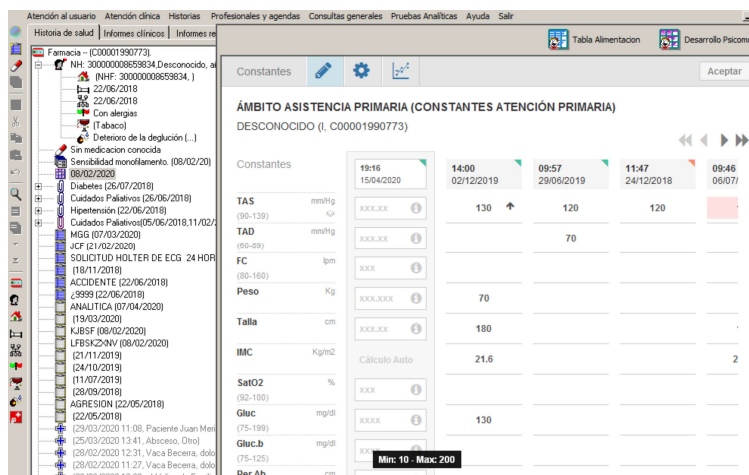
Atención al usuario Atención clínica Historias Profesionales y agendas Consultas generales Pruebas Analíticas Ayuda Salir

Historia de salud | Informes clínicos | Informes re

Tabla Alimentacion | Desarrollo Psicomo

Farmacia -- (C00001990773).
NH: 300000008659834,Desconocido, a
(NHF: 300000008659834, )
22/06/2018
22/06/2018
Con alergias
(Tabaco)
Deterioro de la deglución (...)
Sin medicacion conocida
Sensibilidad monofilamento. (08/02/20)
08/02/2020
Diabetes (26/07/2018)
Cuidados Paliativos (26/06/2018)
Hipertensión (22/06/2018)
Cuidados Paliativos(05/06/2018,11/02/2
MGG (07/03/2020)
JCF (21/02/2020)
SOLICITUD HOLTER DE ECG 24 HOR
(18/11/2018)
ACCIDENTE (22/06/2018)
¿9999 (22/06/2018)
ANALITICA (07/04/2020)
(19/03/2020)
KJBSF (08/02/2020)
LFBSKZXNV (08/02/2020)
(21/11/2019)
(24/10/2019)
(11/07/2019)
(28/09/2018)
AGRESION (22/05/2018)
(22/05/2018)
(29/03/2020 11:08, Paciente Juan Meri
(25/03/2020 13:41, Absceso, Otro)
(28/02/2020 12:31, Vaca Becerra, dolo
(29/02/2020 11:27, Vaca Becerra, dolo

Constantes | Aceptar

ÁMBITO ASISTENCIA PRIMARIA (CONSTANTES ATENCIÓN PRIMARIA)
DESCONOCIDO (I, C00001990773)

| Constantes | | 19:16 15/04/2020 | 14:00 02/12/2019 | 09:57 29/06/2019 | 11:47 24/12/2018 | 09:46 06/07/ |
|---|---|---|---|---|---|---|
| TAS (90-139) | mm/Hg | xxx.xx | 130 ↑ | 120 | 120 | |
| TAD (60-89) | mm/Hg | xxx.xx | | 70 | | |
| FC (80-160) | lpm | xxx | | | | |
| Peso | Kg | xxx.xxx | 70 | | | |
| Talla | cm | xxx.xx | 180 | | | |
| IMC | Kg/m2 | Cálculo Auto | 21.6 | | | 2 |
| SatO2 (92-100) | % | xxx | | | | |
| Gluc (75-199) | mg/dl | xxxx | 130 | | | |
| Gluc.b (75-125) | mg/dl | xxx | | | | |
| Per.Ab | cm | | | | | |

Min: 10 - Max: 200